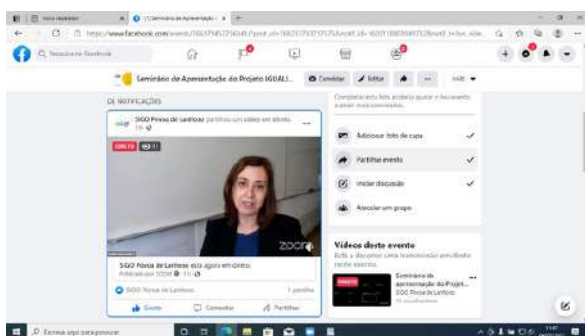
Nova separador
(1) Seminário de Apresentação
https://www.facebook.com/events/
Pesquisar no Facebook
Seminário de Apresentação do Projeto IGUALI...
Convidar
Editar
DE NOTIFICAÇÕES
SGO Povoa de Lanhoso partilhou um vídeo em direto.
DIRETO
SGO Povoa de Lanhoso está agora em direto.
Publicado por SGOW
zoom
SGO Povoa de Lanhoso
1 partilha
Gosto
Comentar
Partilhar
Adicionar foto de capa
Partilhar evento
Iniciar discussão
Associar um grupo
Vídeos deste evento
Seminário de apresentação do Projet...
DIRETO
Escreva aqui para pesquisar